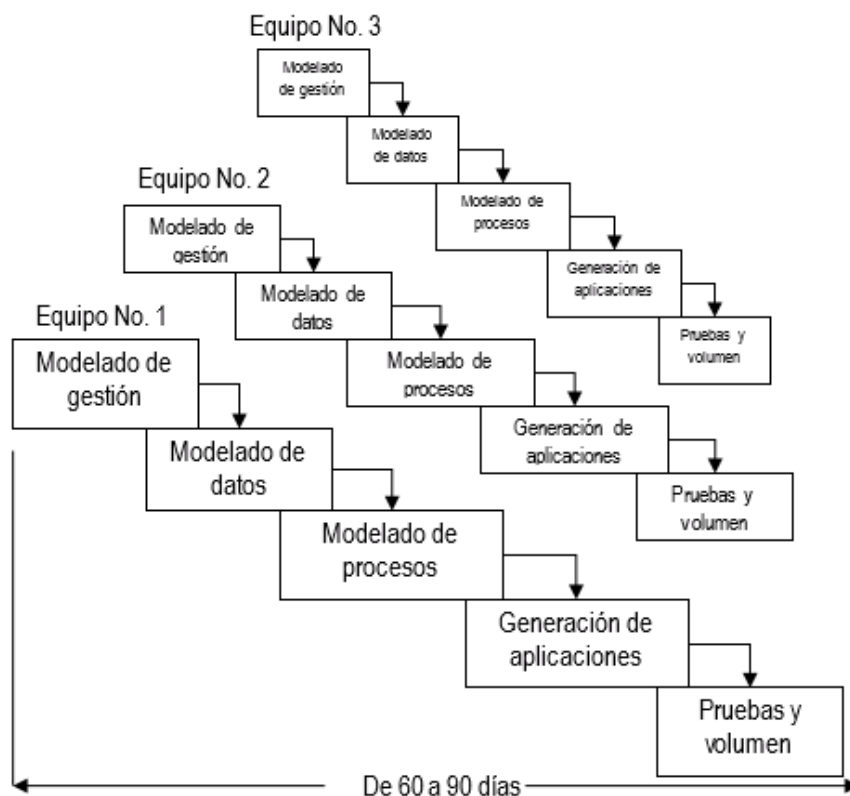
Equipo No. 3

Modelado de gestión

Modelado de datos

Modelado de procesos

Generación de aplicaciones

Pruebas y volumen

Equipo No. 2

Modelado de gestión

Modelado de datos

Modelado de procesos

Generación de aplicaciones

Pruebas y volumen

Equipo No. 1

Modelado de gestión

Modelado de datos

Modelado de procesos

Generación de aplicaciones

Pruebas y volumen

De 60 a 90 días